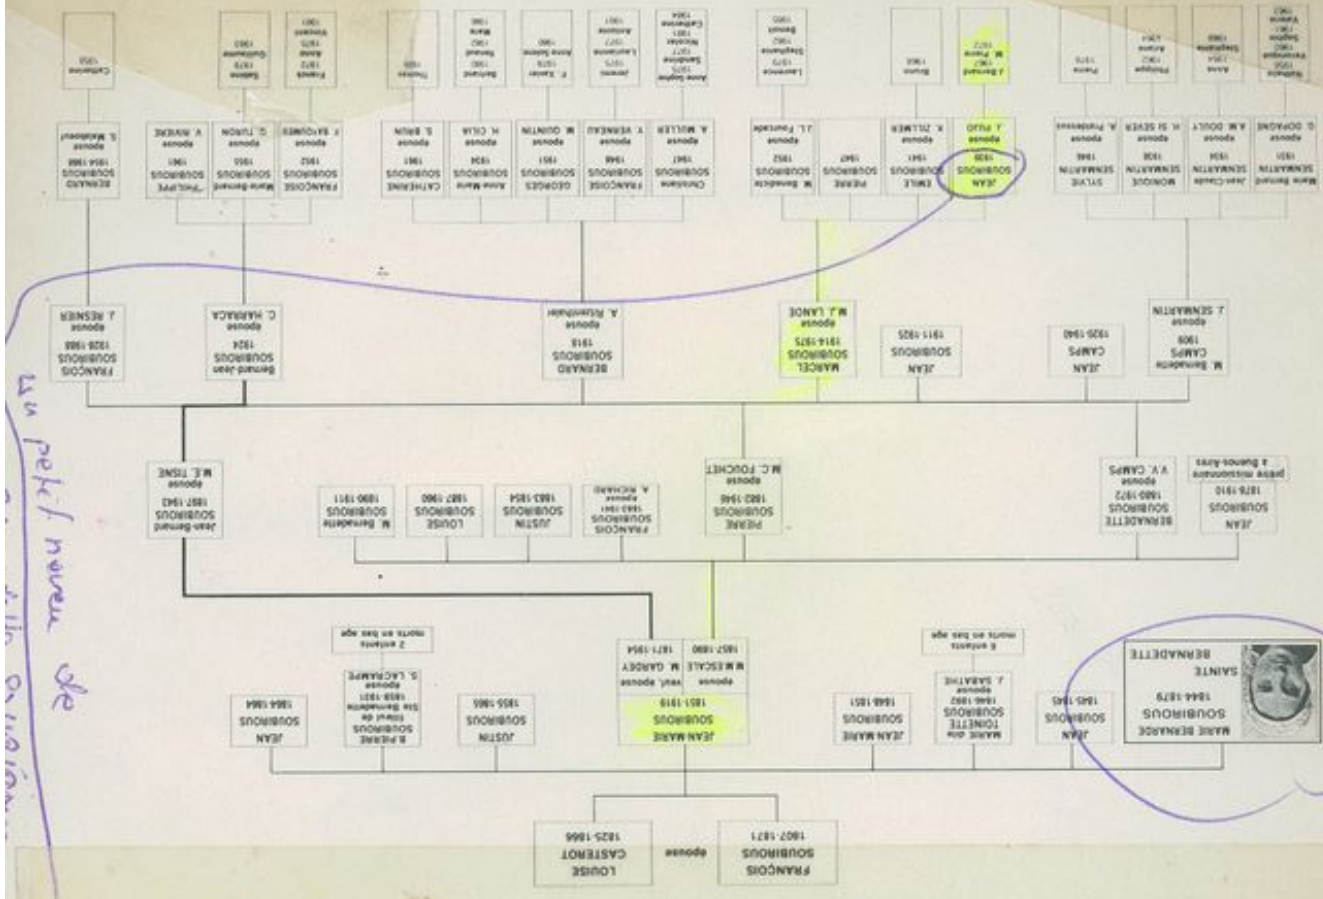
FRANÇOIS SOUBIROUS 1807-1871 epouse LOUISE CASTEROT 1825-1866

MARIE BERNARDE SOUBIROUS 1844-1879 SAINTE BERNADETTE

JEAN 1845-1845

MARIE dite TOINETTE SOUBIROUS 1846-1892 epouse J. SABATHE 6 enfants morts en bas age

JEAN MARIE SOUBIROUS 1848-1851

JEAN MARIE SOUBIROUS 1851-1919 epouse M. ESCALE 1857-1880 veuf, epouse M. GARDEY 1871-1954

JUSTIN SOUBIROUS 1855-1865

B.PIERRE SOUBIROUS filleul de Ste Bernadette 1859-1931 epouse S. LACRAMPE 2 enfants morts en bas age

JEAN 1864-1864

JEAN SOUBIROUS 1876-1910 prêtre missionnaire à Buenos-Ayres

BERNADETTE SOUBIROUS 1880-1972 epouse V.V. CAMPS

PIERRE SOUBIROUS 1882-1946 epouse M.C. FOUCHET

FRANÇOIS SOUBIROUS 1883-1941 epouse A. RICHARD

JUSTIN SOUBIROUS 1883-1954

LOUISE 1887-1960

M. Bernadette SOUBIROUS 1890-1911

Jean-Bernard SOUBIROUS 1897-1943 epouse M.E. TISNE

M. Bernadette CAMPS 1909 epouse J. SENMARTIN

JEAN CAMPS 1920-1940

JEAN SOUBIROUS 1911-1925

MARCEL SOUBIROUS 1914-1975 epouse M.J. LANDE

BERNARD SOUBIROUS 1918 epouse A. Rosenthaler

Bernard-Jean SOUBIROUS 1924 epouse C. HARRACA

FRANÇOIS SOUBIROUS 1926-1988 epouse J. RESNER

Marie Bernard SENMARTIN 1931 epouse G. DOPAGNE

Jean-Claude SENMARTIN 1934 epouse A.M. DOULT

MONIQUE SENMARTIN 1938 epouse H. SI SEVER

SYLVIE SENMARTIN 1946 epouse A. Pontecoux

JEAN SOUBIROUS 1939 epouse J. PUJO

EMILE SOUBIROUS 1941 epouse K. ZILMER

PIERRE SOUBIROUS 1947

M. Benedicte SOUBIROUS 1952 epouse J.L. Fourcade

Christiane SOUBIROUS 1947 epouse A. MULLER

FRANÇOISE SOUBIROUS 1948 epouse Y. VERNEAU

GEORGES SOUBIROUS 1951 epouse M. QUINTIN

Anne-Marie SOUBIROUS 1954 epouse H. CILIA

CATHERINE SOUBIROUS 1961 epouse S. BRUN

FRANÇOISE SOUBIROUS 1952 epouse F. BATGOMES

Marie-Bernard SOUBIROUS 1955 epouse G. TURON

PHILIPPE SOUBIROUS 1960 epouse V. RIVIERE

BERNARD SOUBIROUS 1954-1988 epouse S. Maldonat

Nathalie 1956 Véronique 1957 Sophie 1961 Valérie 1963

Anne 1964 Stéphanie 1966

Philippe 1962 Ariane 1964

Pierre 1970

J. Bernard 1967 M. Pierre 1972

Bruno 1968

Laurence 1962 Stéphane 1962 Benoît 1965

Anne Sophie 1975 Sandrine 1981 Catherine 1984

Laurence 1975 Jérome 1977 Nicolas 1977 Antoine 1981

F. Xavier 1976 Anne Solène 1980

Bernard 1980 Renaud 1982 Marie 1986

Thomas 1985

Francis 1972 Anne 1975 Vincent 1981

Sabine 1979 Guillaume 1983

Catherine 1958

un petit neveu de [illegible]